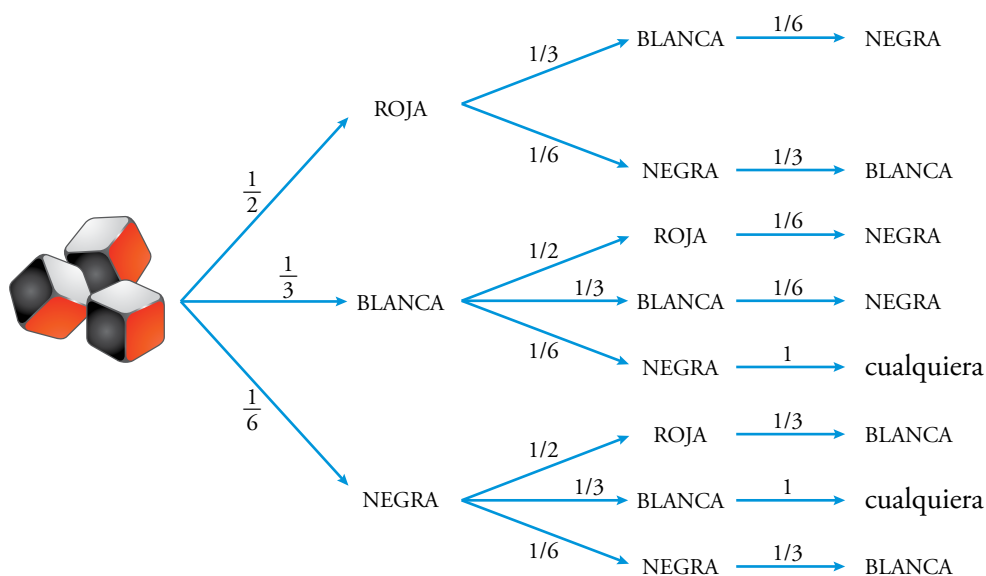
$\frac{1}{2}$ ROJA
1/3 BLANCA 1/6 NEGRA
1/6 NEGRA 1/3 BLANCA

$\frac{1}{3}$ BLANCA
1/2 ROJA 1/6 NEGRA
1/3 BLANCA 1/6 NEGRA
1/6 NEGRA 1 cualquiera

$\frac{1}{6}$ NEGRA
1/2 ROJA 1/3 BLANCA
1/3 BLANCA 1 cualquiera
1/6 NEGRA 1/3 BLANCA